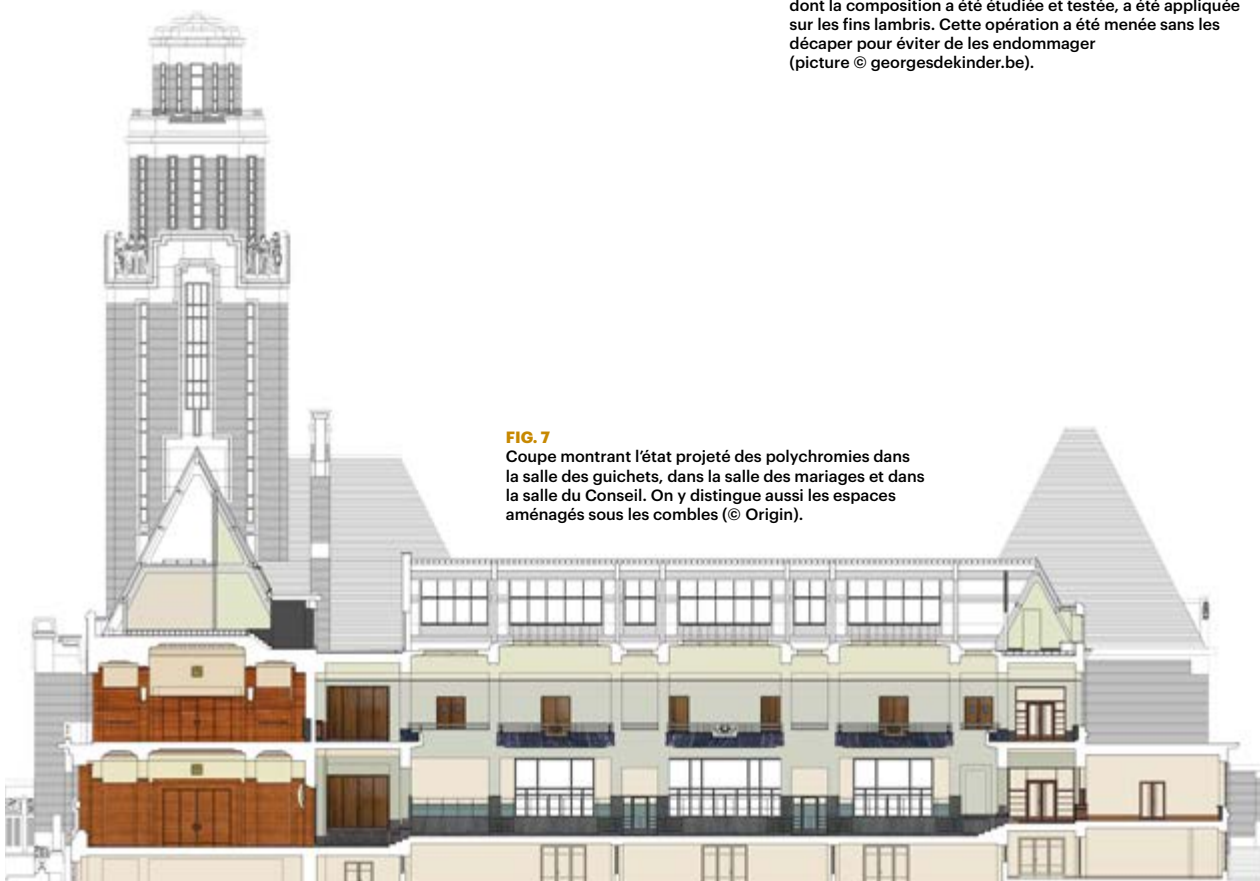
dont la composition a été étudiée et testée, a été appliquée sur les fins lambris. Cette opération a été menée sans les décaper pour éviter de les endommager (picture © georgesdekinder.be).

FIG. 7
Coupe montrant l'état projeté des polychromies dans la salle des guichets, dans la salle des mariages et dans la salle du Conseil. On y distingue aussi les espaces aménagés sous les combles (© Origin).